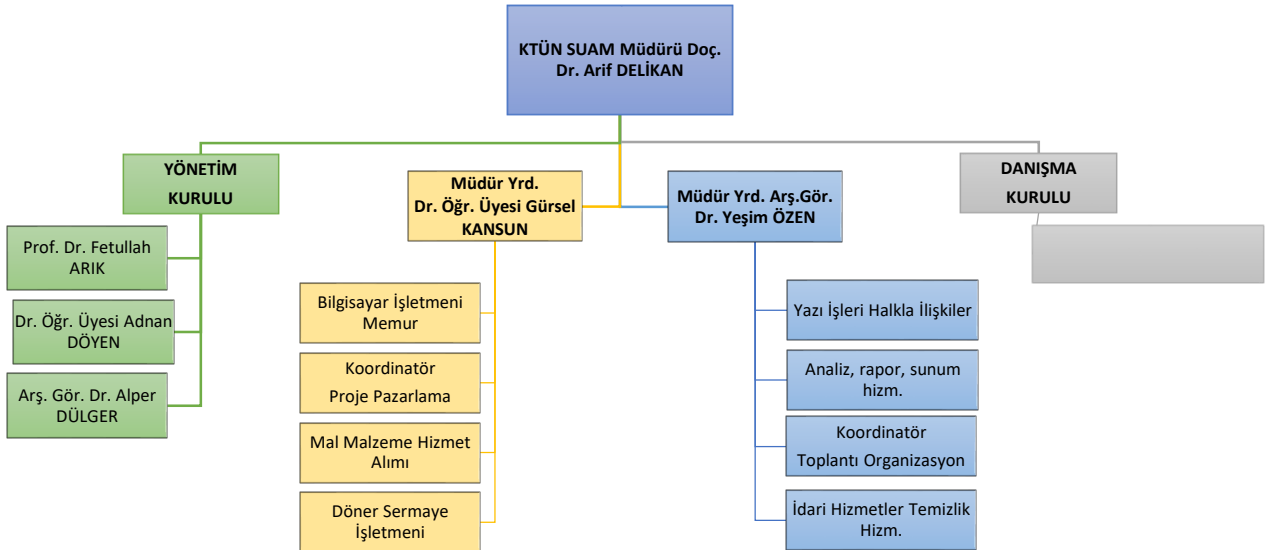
KTÜN SUAM Müdürü Doç. Dr. Arif DELİKAN

YÖNETİM KURULU

Müdür Yrd. Dr. Öğr. Üyesi Gürsel KANSUN

Müdür Yrd. Arş.Gör. Dr. Yeşim ÖZEN

DANIŞMA KURULU

Prof. Dr. Fetullah ARIK

Dr. Öğr. Üyesi Adnan DÖYEN

Arş. Gör. Dr. Alper DÜLGER

Bilgisayar İşletmeni Memur

Koordinatör Proje Pazarlama

Mal Malzeme Hizmet Alımı

Döner Sermaye İşletmeni

Yazı İşleri Halkla İlişkiler

Analiz, rapor, sunum hizm.

Koordinatör Toplantı Organizasyon

İdari Hizmetler Temizlik Hizm.